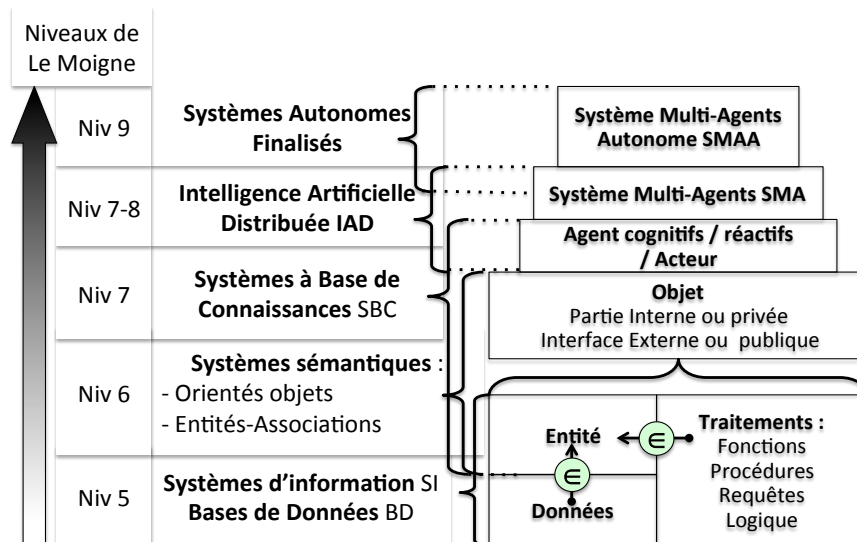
Niveaux de Le Moigne

Niv 9
Systèmes Autonomes Finalisés

Système Multi-Agents Autonome SMAA

Niv 7-8
Intelligence Artificielle Distribuée IAD

Système Multi-Agents SMA

Agent cognitifs / réactifs / Acteur

Niv 7
Systèmes à Base de Connaissances SBC

Objet
Partie Interne ou privée
Interface Externe ou publique

Niv 6
Systèmes sémantiques :
- Orientés objets
- Entités-Associations

Entité
$\in$
Traitements :
Fonctions
Procédures
Requêtes
Logique

Niv 5
Systèmes d'information SI
Bases de Données BD

$\in$
Données